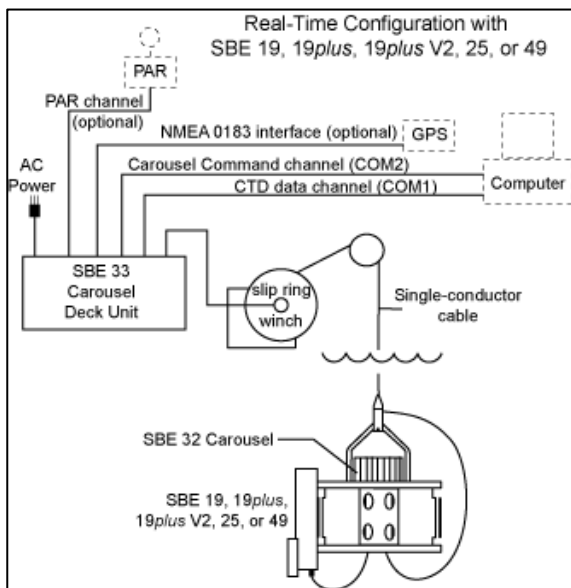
Real-Time Configuration with SBE 19, 19*plus*, 19*plus* V2, 25, or 49

PAR

PAR channel (optional)

NMEA 0183 interface (optional)

GPS

AC Power

Carousel Command channel (COM2)

CTD data channel (COM1)

Computer

SBE 33 Carousel Deck Unit

slip ring

winch

Single-conductor cable

SBE 32 Carousel

SBE 19, 19*plus*, 19*plus* V2, 25, or 49